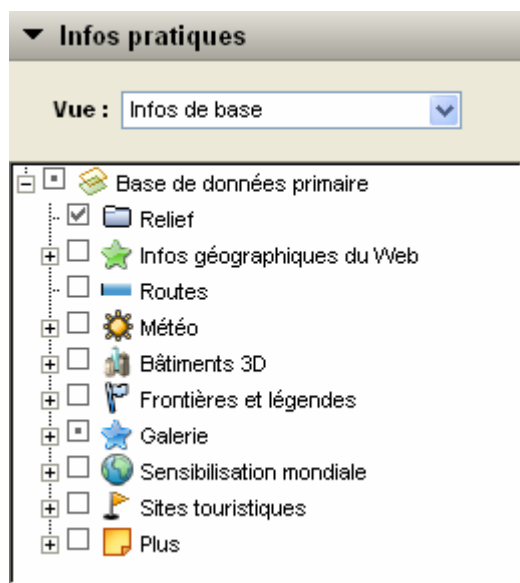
▼ Infos pratiques

Vue : Infos de base

Base de données primaire
Relief
Infos géographiques du Web
Routes
Météo
Bâtiments 3D
Frontières et légendes
Galerie
Sensibilisation mondiale
Sites touristiques
Plus